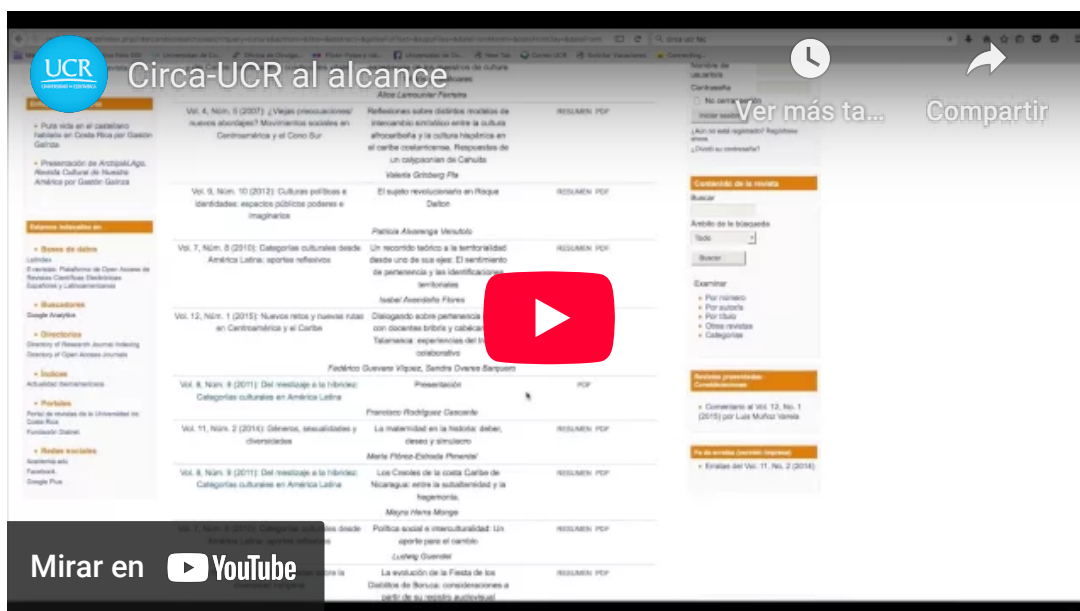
UCR

Circa-UCR al alcance

Ver más ta...

Compartir

Pura vida en el castellano hablado en Costa Rica por Gastón Gaínza

Presentación de ArchipiéLAgo. Revista Cultural de Nuestra América por Gastón Gaínza

Bases de datos

Buscadores

Directorios

Índices

Portales

Redes sociales

Vol. 4, Núm. 5 (2007): ¿Viejas preocupaciones/ nuevos abordajes? Movimientos sociales en Centroamérica y el Cono Sur

Reflexiones sobre distintos modelos de intercambio simbólico entre la cultura afrocaribeña y la cultura hispánica en el caribe costarricense. Respuestas de un calypsonian de Cahuita

Valeria Grinberg Pla

RESUMEN PDF

Vol. 9, Núm. 10 (2012): Culturas políticas e identidades: espacios públicos poderes e imaginarios

El sujeto revolucionario en Roque Dalton

Patricia Alvarenga Venutolo

RESUMEN PDF

Vol. 7, Núm. 8 (2010): Categorías culturales desde América Latina: aportes reflexivos

Un recorrido teórico a la territorialidad desde uno de sus ejes: El sentimiento de pertenencia y las identificaciones territoriales

Isabel Avendaño Flores

RESUMEN PDF

Vol. 12, Núm. 1 (2015): Nuevos retos y nuevas rutas en Centroamérica y el Caribe

Dialogando sobre pertenencia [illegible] con docentes bribris y cabécar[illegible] Talamanca: experiencias del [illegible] colaborativo

Federico Guevara Víquez, Sandra Ovares Barquero

Vol. 8, Núm. 9 (2011): Del mestizaje a la hibridez: Categorías culturales en América Latina

Presentación

Francisco Rodríguez Cascante

PDF

Vol. 11, Núm. 2 (2014): Géneros, sexualidades y diversidades

La maternidad en la historia: deber, deseo y simulacro

María Pérez-Estrada Penenlel

RESUMEN PDF

Vol. 8, Núm. 9 (2011): Del mestizaje a la hibridez: Categorías culturales en América Latina

Los Creoles de la costa Caribe de Nicaragua: entre la subalternidad y la hegemonía.

Mayra Hena Monge

RESUMEN PDF

Política social e interculturalidad: Un aporte para el cambio

Ludwig Guendel

RESUMEN PDF

La evolución de la Fiesta de los Diablitos de Boruca: consideraciones a partir de su registro audiovisual

RESUMEN PDF

Contenido de la revista

Buscar

Ámbito de la búsqueda

Todo

Buscar

Examinar

Por número

Por autor/a

Por título

Otras revistas

Categorías

Comentario al Vol. 12, No. 1 (2015) por Luis Muñoz Varela

Erratas del Vol. 11, No. 2 (2014)

Mirar en YouTube